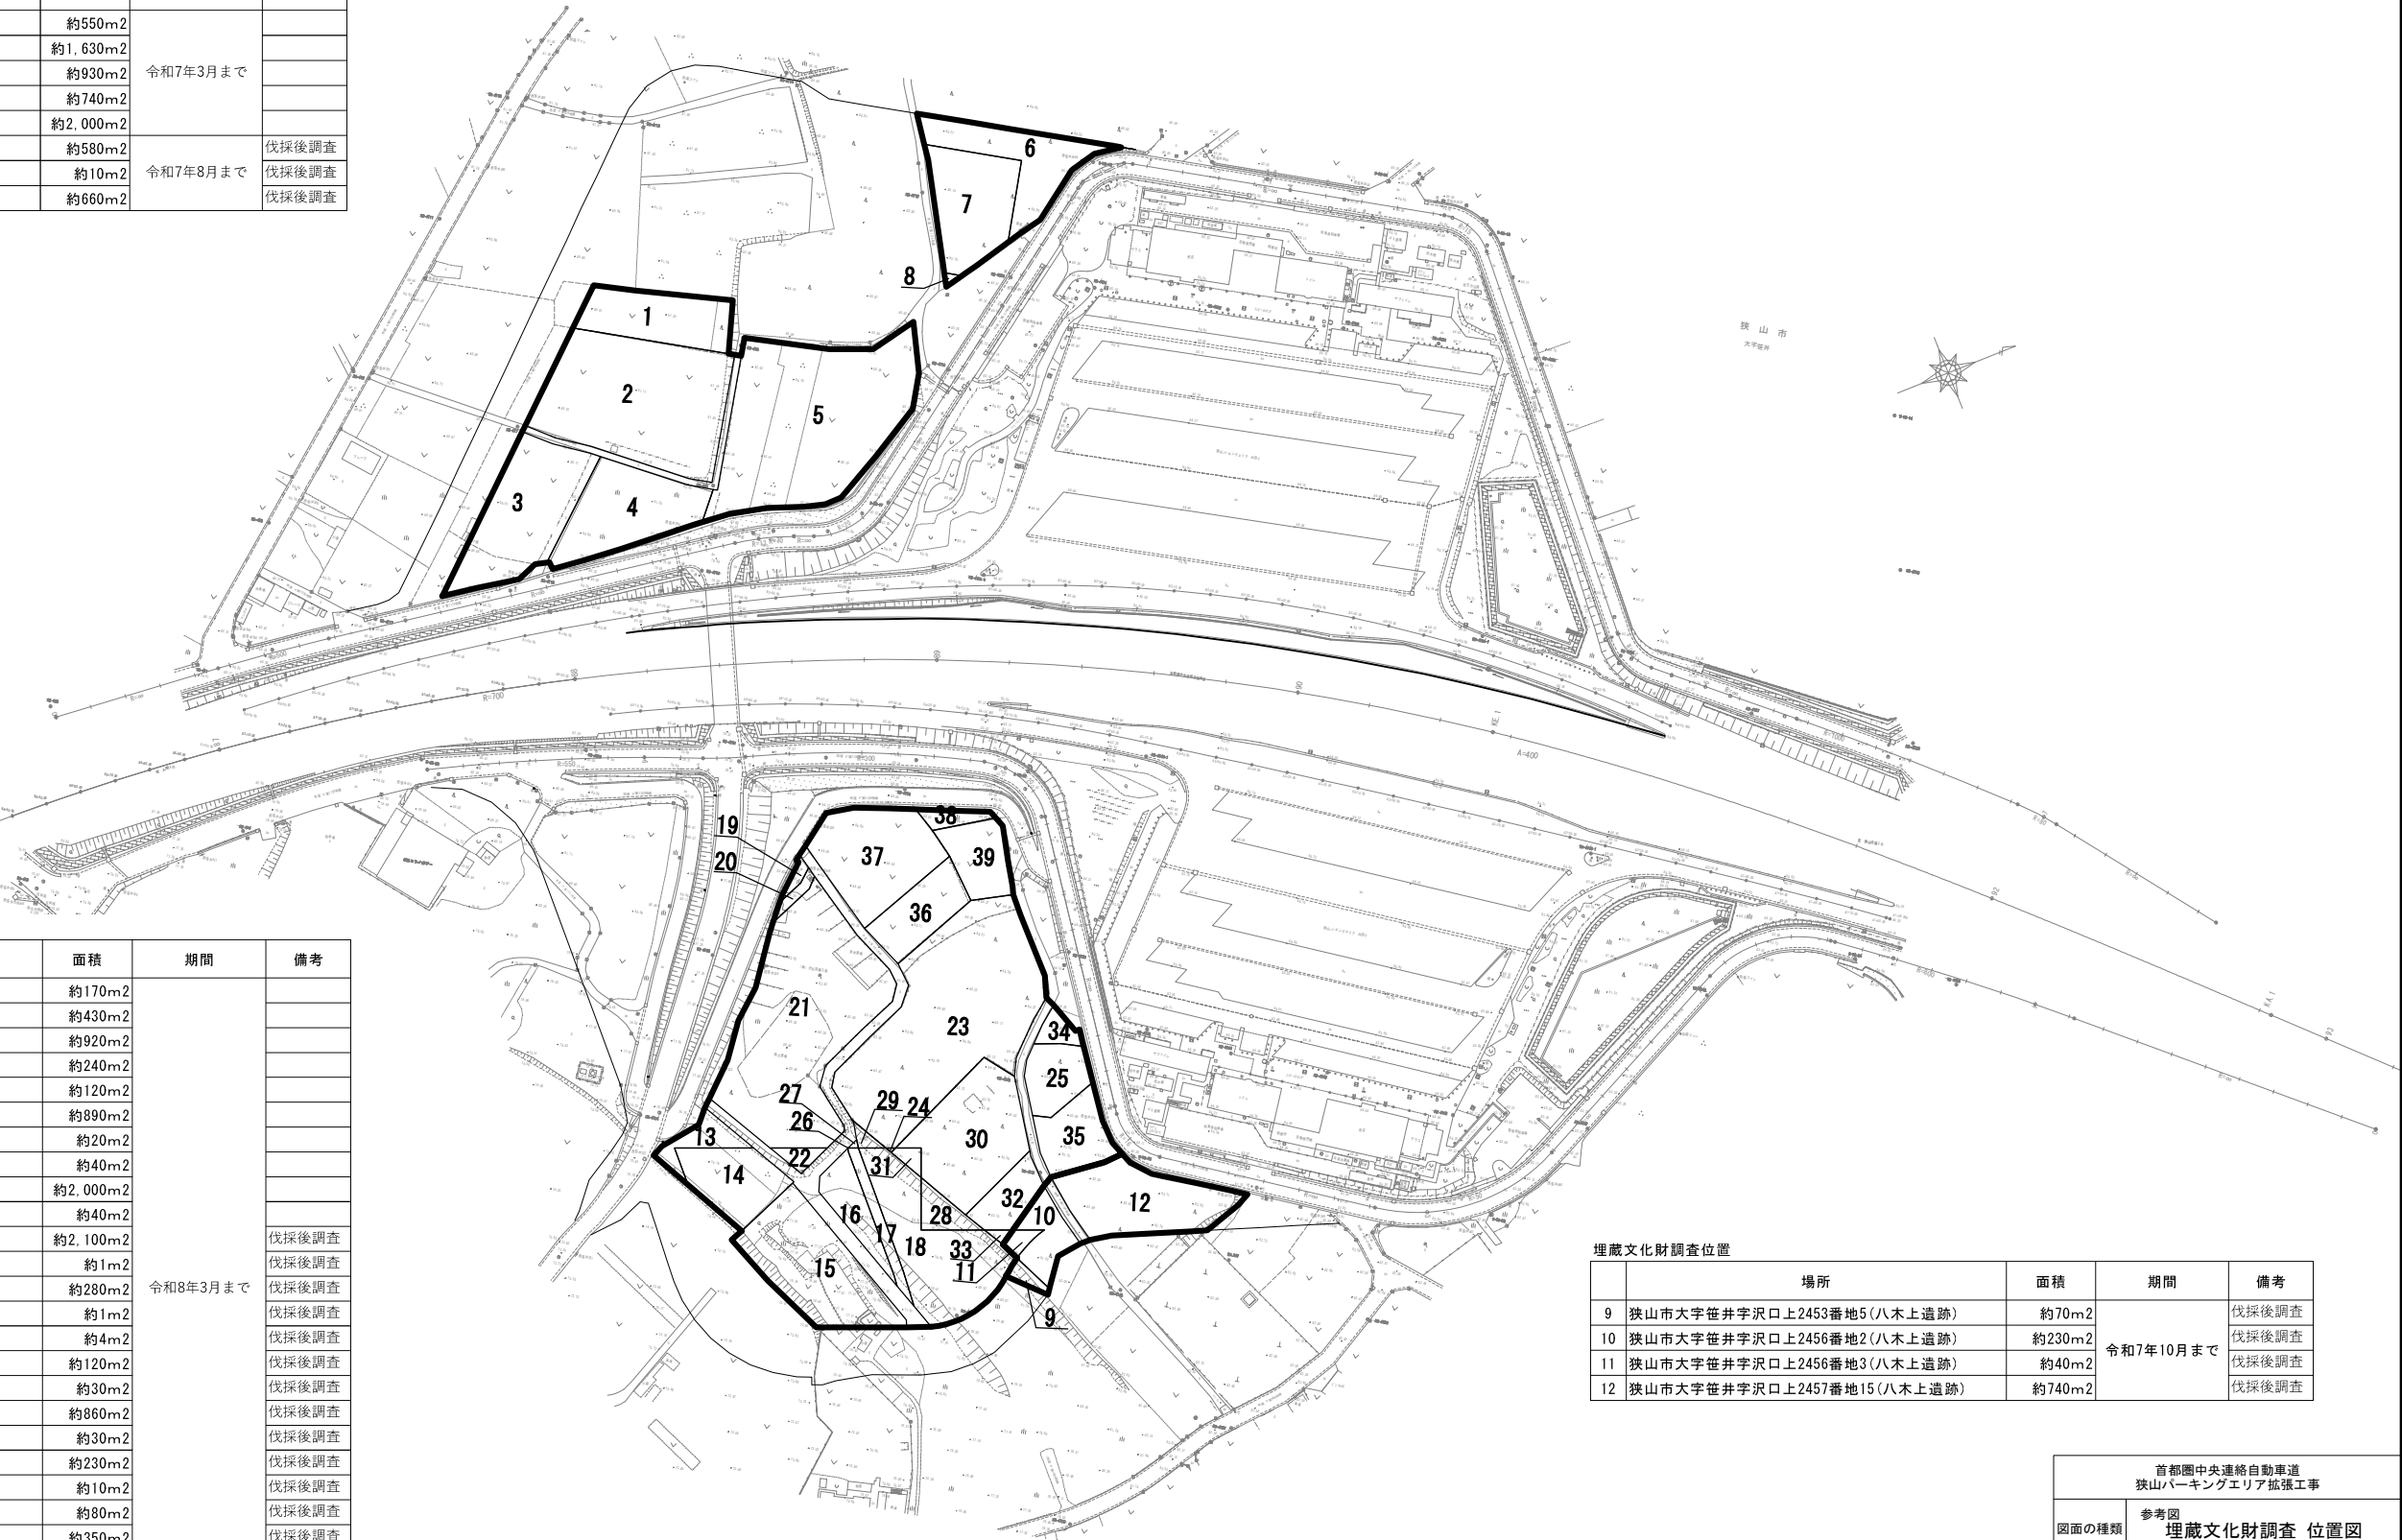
| 約550m2 | | |
|---|---|---|
| 約1,630m2 | 令和7年3月まで | |
| 約930m2 | | |
| 約740m2 | | |
| 約2,000m2 | | |
| 約580m2 | 令和7年8月まで | 伐採後調査 |
| 約10m2 | | 伐採後調査 |
| 約660m2 | | 伐採後調査 |

6
7
8
1
2
5
3
4

狭山市
大字笹井

19
20
38
37
39
36
21
23
34
25
27
26
29
24
30
35
13
22
31
14
32
12
16
17
28
10
18
33
11
15
9

| 面積 | 期間 | 備考 |
|---|---|---|
| 約170m2 | 令和8年3月まで | |
| 約430m2 | | |
| 約920m2 | | |
| 約240m2 | | |
| 約120m2 | | |
| 約890m2 | | |
| 約20m2 | | |
| 約40m2 | | |
| 約2,000m2 | | |
| 約40m2 | | |
| 約2,100m2 | | 伐採後調査 |
| 約1m2 | | 伐採後調査 |
| 約280m2 | | 伐採後調査 |
| 約1m2 | | 伐採後調査 |
| 約4m2 | | 伐採後調査 |
| 約120m2 | | 伐採後調査 |
| 約30m2 | | 伐採後調査 |
| 約860m2 | | 伐採後調査 |
| 約30m2 | | 伐採後調査 |
| 約230m2 | | 伐採後調査 |
| 約10m2 | | 伐採後調査 |
| 約80m2 | | 伐採後調査 |
| 約350m2 | | 伐採後調査 |

埋蔵文化財調査位置

| | 場所 | 面積 | 期間 | 備考 |
|---|---|---|---|---|
| 9 | 狭山市大字笹井字沢口上2453番地5(八木上遺跡) | 約70m2 | 令和7年10月まで | 伐採後調査 |
| 10 | 狭山市大字笹井字沢口上2456番地2(八木上遺跡) | 約230m2 | | 伐採後調査 |
| 11 | 狭山市大字笹井字沢口上2456番地3(八木上遺跡) | 約40m2 | | 伐採後調査 |
| 12 | 狭山市大字笹井字沢口上2457番地15(八木上遺跡) | 約740m2 | | 伐採後調査 |

首都圏中央連絡自動車道
狭山パーキングエリア拡張工事
図面の種類 参考図
埋蔵文化財調査 位置図